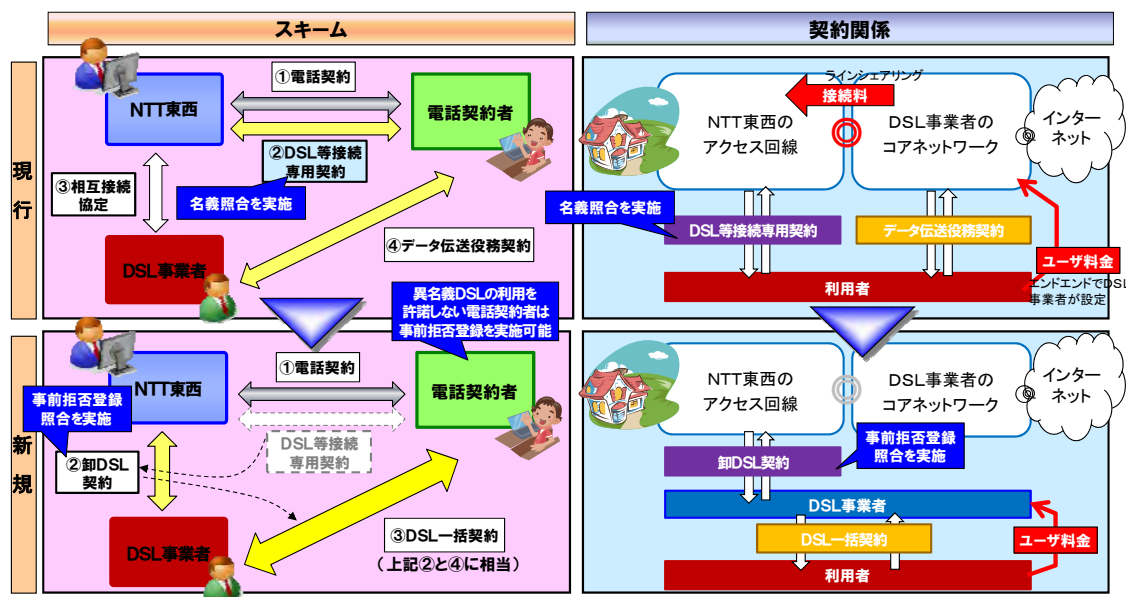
スキーム

契約関係

現行

NTT東西

①電話契約

電話契約者

②DSL等接続専用契約

③相互接続協定

名義照合を実施

④データ伝送役務契約

DSL事業者

ラインシェアリング

接続料

NTT東西のアクセス回線

DSL事業者のコアネットワーク

インターネット

名義照合を実施

DSL等接続専用契約

データ伝送役務契約

ユーザ料金

エンドエンドでDSL事業者が設定

利用者

異名義DSLの利用を許諾しない電話契約者は事前拒否登録を実施可能

新規

NTT東西

事前拒否登録照合を実施

①電話契約

電話契約者

DSL等接続専用契約

②卸DSL契約

③DSL一括契約

（上記②と④に相当）

DSL事業者

NTT東西のアクセス回線

DSL事業者のコアネットワーク

インターネット

事前拒否登録照合を実施

卸DSL契約

DSL事業者

DSL一括契約

ユーザ料金

利用者